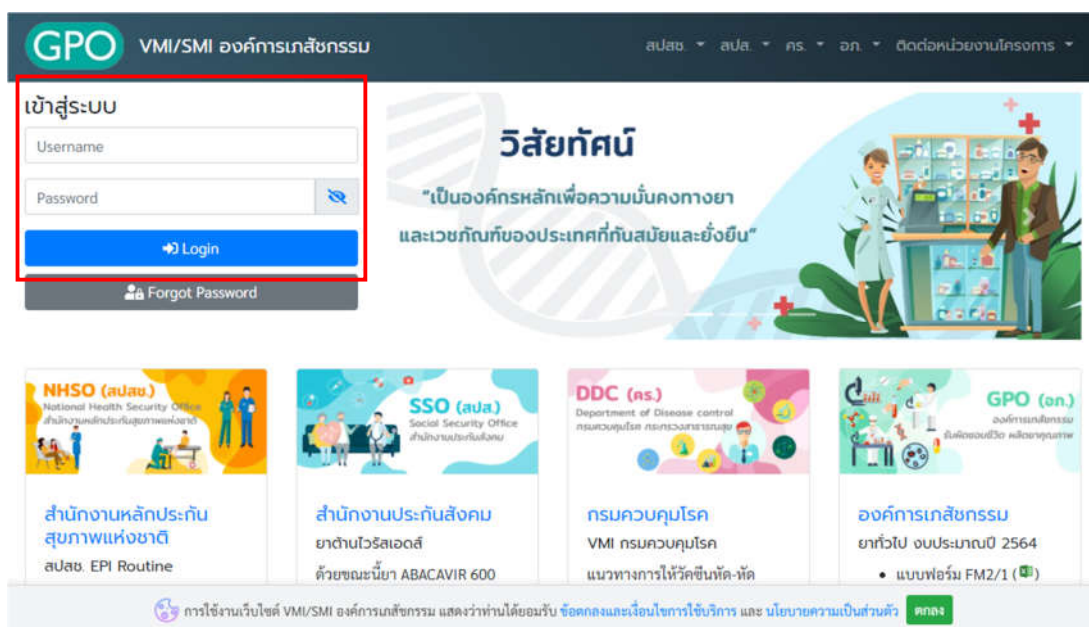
GPO VMI/SMI องค์การเภสัชกรรม

สปสช. ▾ สปส. ▾ คร. ▾ อภ. ▾ ติดต่อหน่วยงานโครงการ ▾

เข้าสู่ระบบ

Username

Password

Login

Forgot Password

วิสัยทัศน์

"เป็นองค์กรหลักเพื่อความมั่นคงทางยา และเวชภัณฑ์ของประเทศที่ทันสมัยและยั่งยืน"

NHSO (สปสช.)
National Health Security Office
สำนักงานหลักประกันสุขภาพแห่งชาติ

สำนักงานหลักประกันสุขภาพแห่งชาติ

สปสช. EPI Routine

SSO (สปส.)
Social Security Office
สำนักงานประกันสังคม

สำนักงานประกันสังคม

ยาต้านไวรัสเอดส์

ด้วยขณะนี้ยา ABACAVIR 600

DDC (คร.)
Department of Disease control
กรมควบคุมโรค กระทรวงสาธารณสุข

กรมควบคุมโรค

VMI กรมควบคุมโรค

แนวทางการให้วัคซีนหัด-หัด

GPO (อภ.)
องค์การเภสัชกรรม
ยืนหยัดเพื่อชีวิต ผลิตยาคุณภาพ

องค์การเภสัชกรรม

ยาทั่วไป งบประมาณปี 2564

• แบบฟอร์ม FM2/1 (

การใช้งานเว็บไซต์ VMI/SMI องค์การเภสัชกรรม แสดงว่าท่านได้ยอมรับ ข้อตกลงและเงื่อนไขการใช้บริการ และ นโยบายความเป็นส่วนตัว ตกลง